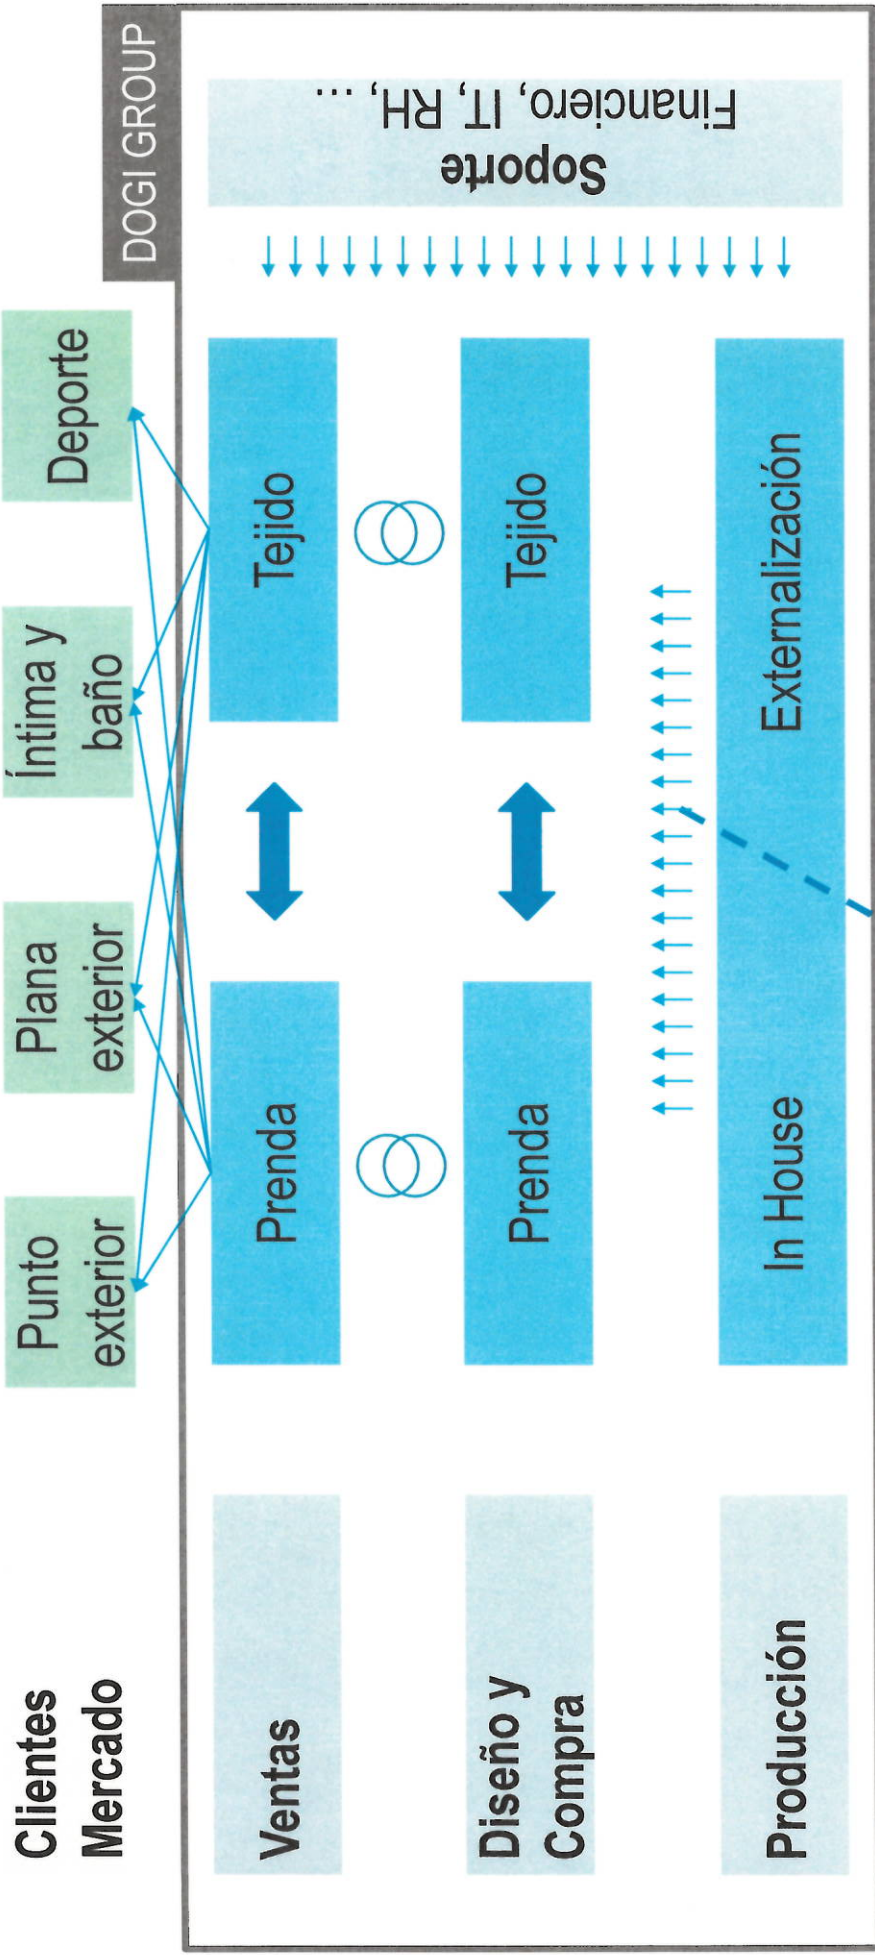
Clientes
Mercado

Punto exterior

Plana exterior

Íntima y baño

Deporte

DOGI GROUP

Ventas

Prenda

Tejido

Diseño y Compra

Prenda

Tejido

Producción

In House

Externalización

Soporte
Financiero, IT, RH, ...